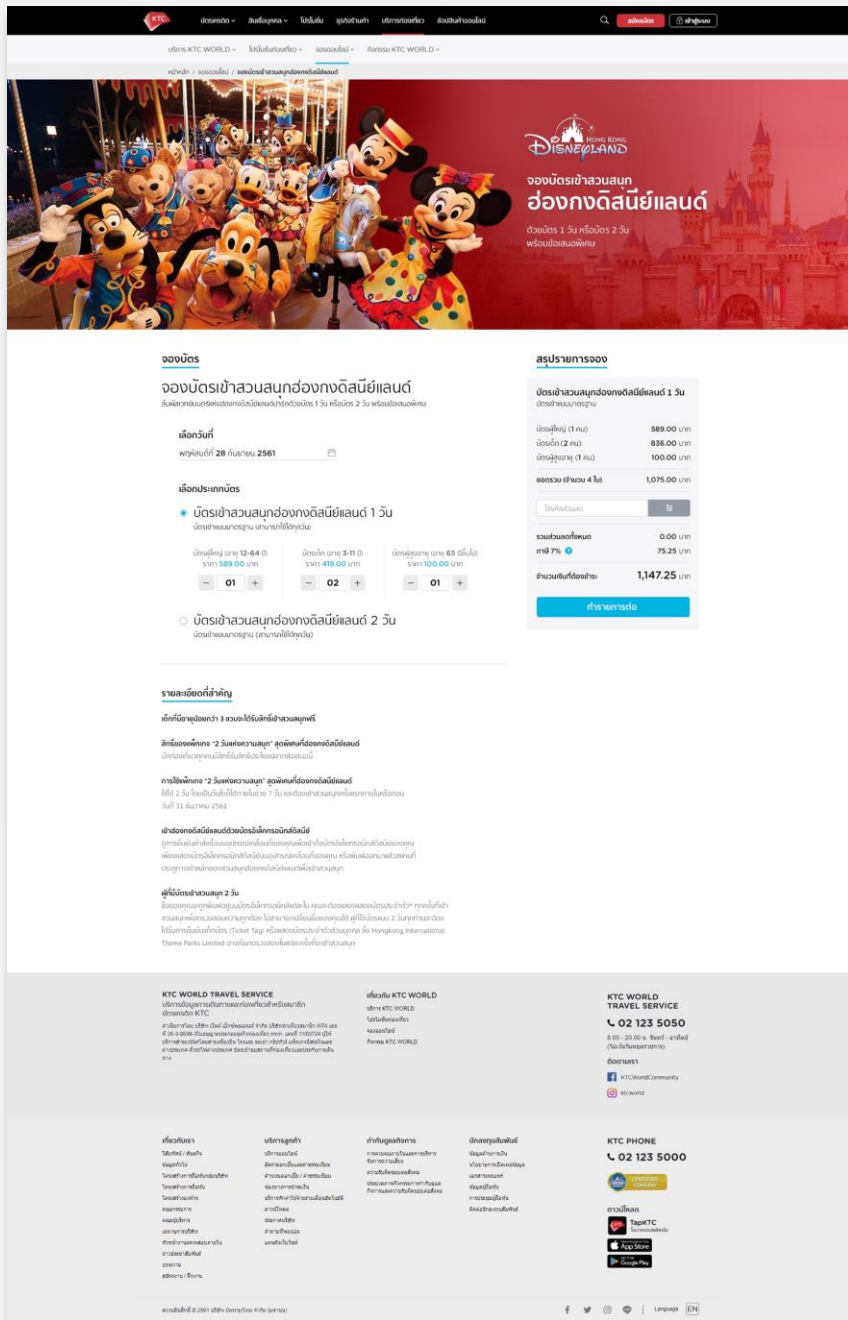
KTC บัตรเครดิต สินเชื่อบุคคล โปรโมชั่น ยูนิตร้านค้า บริการท่องเที่ยว ช้อปสินค้าออนไลน์ สมัครบัตร เข้าสู่ระบบ

บริการ KTC WORLD โปรโมชั่นท่องเที่ยว จองออนไลน์ กิจกรรม KTC WORLD

หน้าหลัก / จองออนไลน์ / จองบัตรเข้าสวนสนุกฮ่องกงดิสนีย์แลนด์

HONG KONG DISNEYLAND

จองบัตรเข้าสวนสนุก
ฮ่องกงดิสนีย์แลนด์

ด้วยบัตร 1 วัน หรือบัตร 2 วัน
พร้อมข้อเสนอพิเศษ

จองบัตร

จองบัตรเข้าสวนสนุกฮ่องกงดิสนีย์แลนด์

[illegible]

เลือกวันที่

พฤหัสบดีที่ 28 กันยายน 2561

เลือกประเภทบัตร

บัตรเข้าสวนสนุกฮ่องกงดิสนีย์แลนด์ 1 วัน
บัตรเข้าชมมาตรฐาน (สามารถใช้ได้ทุกวัน)

บัตรผู้ใหญ่ (อายุ 12-64 ปี) ราคา 589.00 บาท — 01 +
บัตรเด็ก (อายุ 3-11 ปี) ราคา 419.00 บาท — 02 +
บัตรผู้สูงอายุ (อายุ 65 ปีขึ้นไป) ราคา 100.00 บาท — 01 +

บัตรเข้าสวนสนุกฮ่องกงดิสนีย์แลนด์ 2 วัน
บัตรเข้าชมมาตรฐาน (สามารถใช้ได้ทุกวัน)

สรุปรายการจอง

บัตรเข้าสวนสนุกฮ่องกงดิสนีย์แลนด์ 1 วัน
บัตรเข้าชมมาตรฐาน

| | |
|---|---|
| บัตรผู้ใหญ่ (1 คน) | 589.00 บาท |
| บัตรเด็ก (2 คน) | 836.00 บาท |
| บัตรผู้สูงอายุ (1 คน) | 100.00 บาท |
| ยอดรวม (จำนวน 4 ใบ) | 1,075.00 บาท |

ใส่รหัสส่วนลด

| | |
|---|---|
| รวมส่วนลดทั้งหมด | 0.00 บาท |
| ภาษี 7% | 75.25 บาท |
| จำนวนเงินที่ต้องชำระ | 1,147.25 บาท |

ทำรายการต่อ

รายละเอียดที่สำคัญ

เด็กที่มีอายุน้อยกว่า 3 ขวบจะได้รับสิทธิ์เข้าสวนสนุกฟรี

สิทธิ์ของแพ็กเกจ "2 วันแห่งความสนุก" สุดพิเศษที่ฮ่องกงดิสนีย์แลนด์
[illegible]

การใช้แพ็กเกจ "2 วันแห่งความสนุก" สุดพิเศษที่ฮ่องกงดิสนีย์แลนด์
ใช้ได้ 2 วัน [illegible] วันที่ 31 ธันวาคม 2561

เข้าฮ่องกงดิสนีย์แลนด์ด้วยบัตรอิเล็กทรอนิกส์ดิจิทัล
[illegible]

ผู้ที่มีบัตรเข้าสวนสนุก 2 วัน
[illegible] (Ticket Tag) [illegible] Hongkong International Theme Parks Limited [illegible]

KTC WORLD TRAVEL SERVICE
บริการข้อมูลการเดินทางและท่องเที่ยวสำหรับสมาชิกบัตรเครดิต KTC
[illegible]

เกี่ยวกับ KTC WORLD
บริการ KTC WORLD
โปรโมชั่นท่องเที่ยว
จองออนไลน์
กิจกรรม KTC WORLD

KTC WORLD TRAVEL SERVICE
02 123 5050
8.00 - 20.00 น. จันทร์ - อาทิตย์ (ไม่เว้นวันหยุดราชการ)
ติดตามเรา
KTCWorldCommunity
ktcworld

เกี่ยวกับเรา
บริการลูกค้า
สำหรับลูกค้าองค์กร
นักลงทุนสัมพันธ์
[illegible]

KTC PHONE
02 123 5000
ดาวน์โหลด
TapKTC
App Store
Google Play

สงวนลิขสิทธิ์ © 2561 บริษัท บัตรกรุงไทย จำกัด (มหาชน)
Language EN